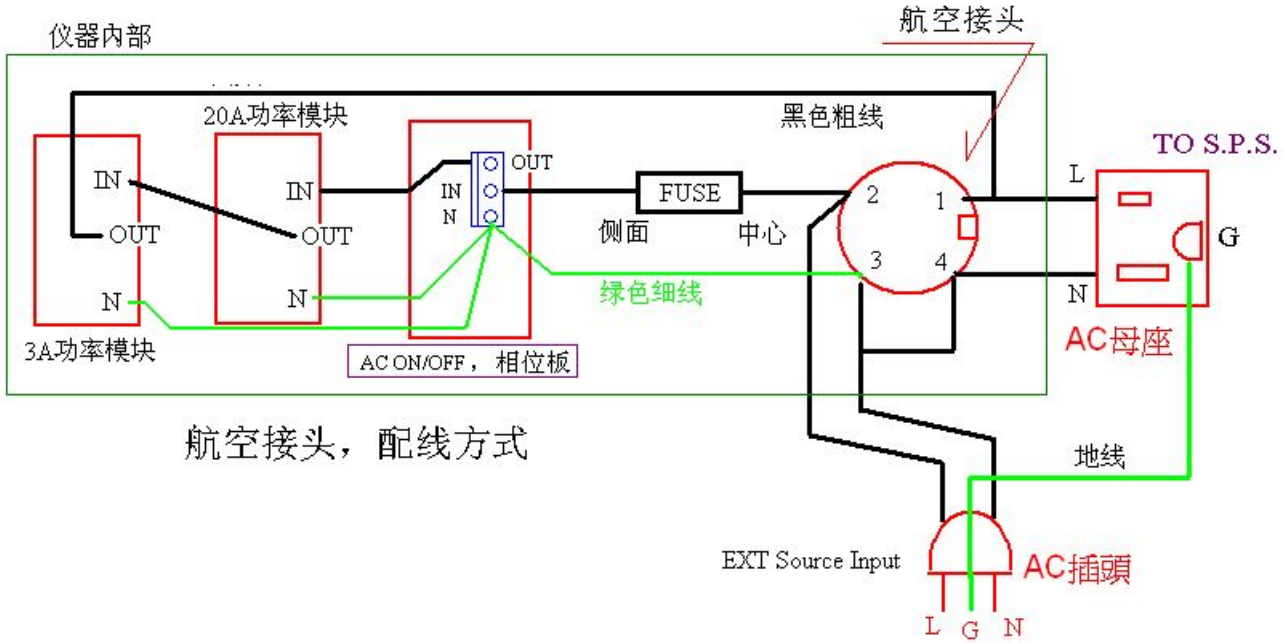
仪器内部

航空接头

20A功率模块

黑色粗线

TO S.P.S.

IN

OUT

IN

N

OUT

FUSE

2

1

L

IN

OUT

侧面

中心

G

N

N

3

4

绿色细线

N

3A功率模块

AC ON/OFF，相位板

AC母座

航空接头，配线方式

地线

EXT Source Input

AC插頭

L G N